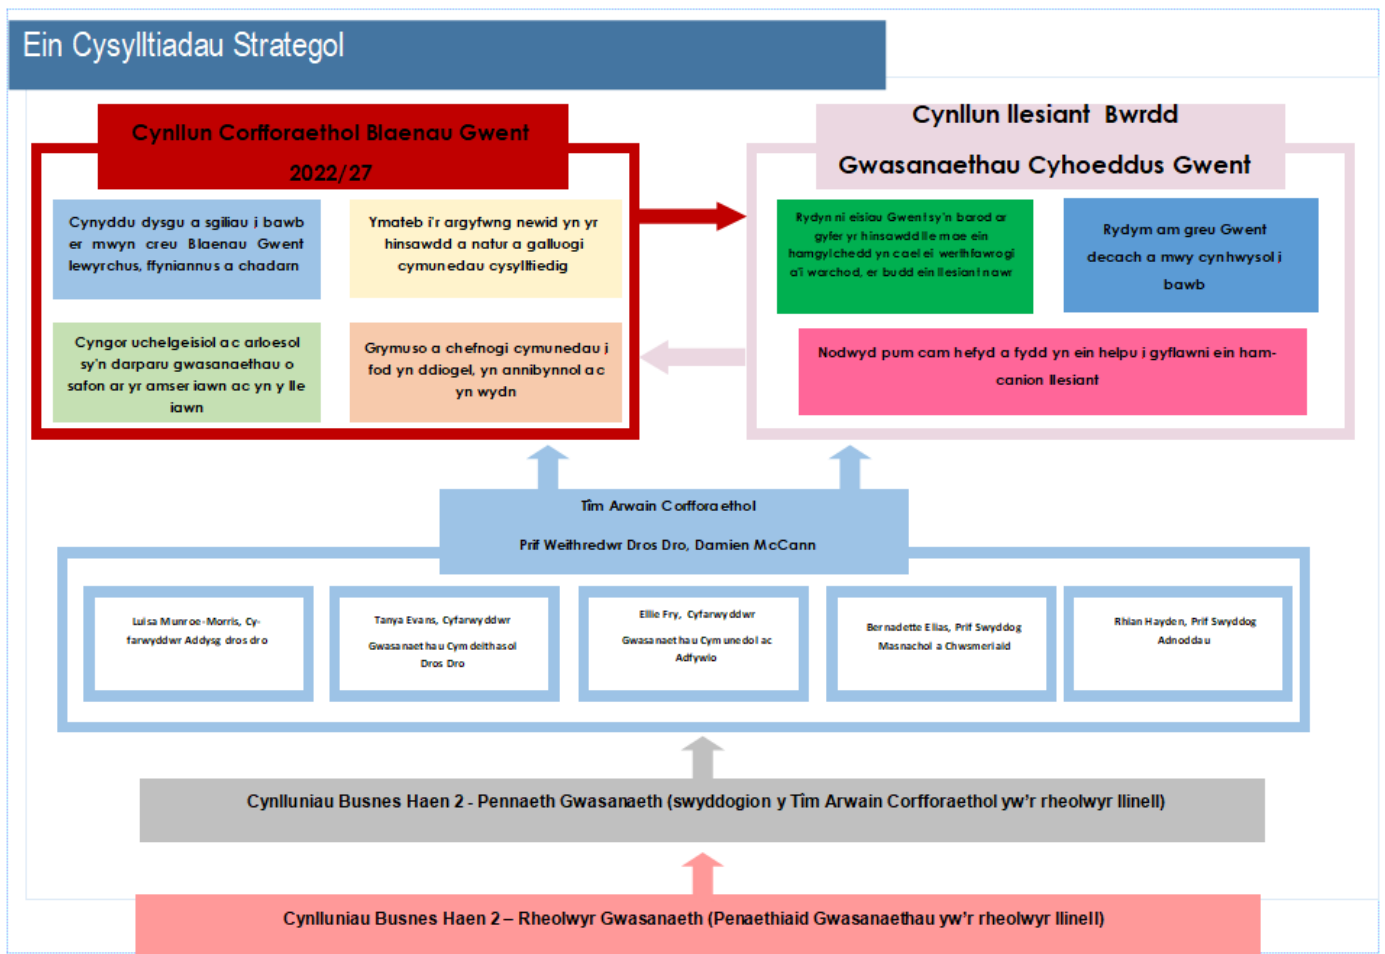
Ein Cysylltiadau Strategol

Cynllun Corfforaethol Blaenau Gwent 2022/27

Cynyddu dysgu a sgiliau i bawb er mwyn creu Blaenau Gwent lewyrchus, ffyniannus a chadarn

Ymateb i'r argyfwng newid yn yr hinsawdd a natur a galluogi cymunedau cysylltiedig

Cyngor uchelgeisiol ac arloesol sy'n darparu gwasanaethau o safon ar yr amser iawn ac yn y lle iawn

Grymuso a chefnogi cymunedau i fod yn ddiogel, yn annibynnol ac yn wydn

Cynllun llesiant Bwrdd Gwasanaethau Cyhoeddus Gwent

Rydyn ni eisiau Gwent sy'n barod ar gyfer yr hinsawdd lle mae ein hamgylchedd yn cael ei werthfawrogi a'i warchod, er budd ein llesiant nawr

Rydym am greu Gwent decach a mwy cynhwysol i bawb

Nodwyd pum cam hefyd a fydd yn ein helpu i gyflawni ein hamcanion llesiant

Tîm Arwain Corfforaethol

Prif Weithredwr Dros Dro, Damien McCann

Luisa Munroe-Morris, Cyfarwyddwr Addysg dros dro

Tanya Evans, Cyfarwyddwr Gwasanaethau Cymdeithasol Dros Dro

Ellie Fry, Cyfarwyddwr Gwasanaethau Cymunedol ac Adfywio

Bernadette Elias, Prif Swyddog Masnachol a Chwsmeriaid

Rhian Hayden, Prif Swyddog Adnoddau

Cynlluniau Busnes Haen 2 - Pennaeth Gwasanaeth (swyddogion y Tîm Arwain Corfforaethol yw'r rheolwyr llinell)

Cynlluniau Busnes Haen 2 – Rheolwyr Gwasanaeth (Penaethiaid Gwasanaethau yw'r rheolwyr llinell)